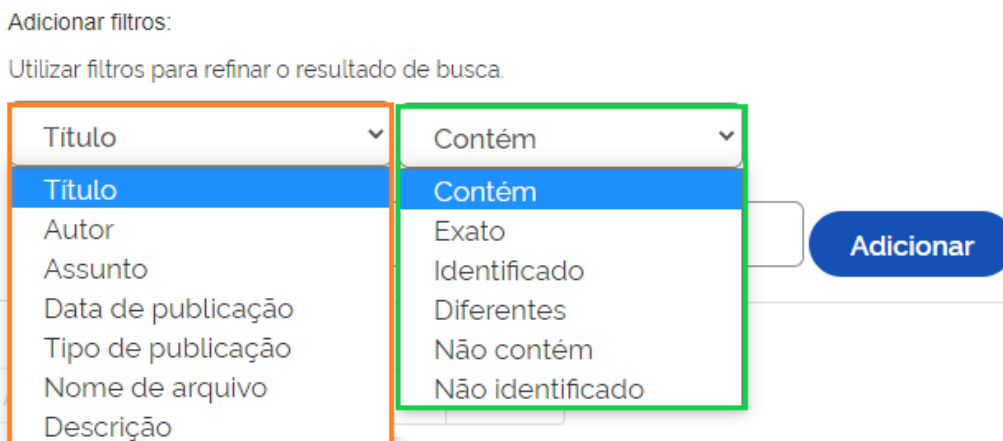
Adicionar filtros:

Utilizar filtros para refinar o resultado de busca.

Título

Título
Autor
Assunto
Data de publicação
Tipo de publicação
Nome de arquivo
Descrição

Contém

Contém
Exato
Identificado
Diferentes
Não contém
Não identificado

Adicionar